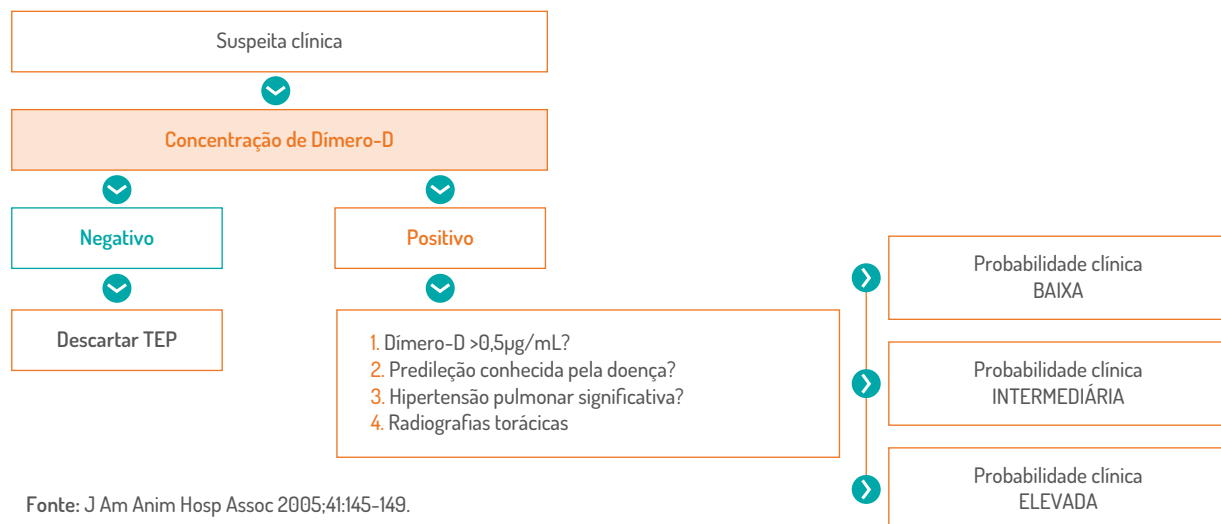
Suspeita clínica

Concentração de Dímero-D

Negativo

Positivo

Descartar TEP

1. Dímero-D >0,5μg/mL?
2. Predileção conhecida pela doença?
3. Hipertensão pulmonar significativa?
4. Radiografias torácicas

Probabilidade clínica
BAIXA

Probabilidade clínica
INTERMEDIÁRIA

Probabilidade clínica
ELEVADA

Fonte: J Am Anim Hosp Assoc 2005;41:145-149.